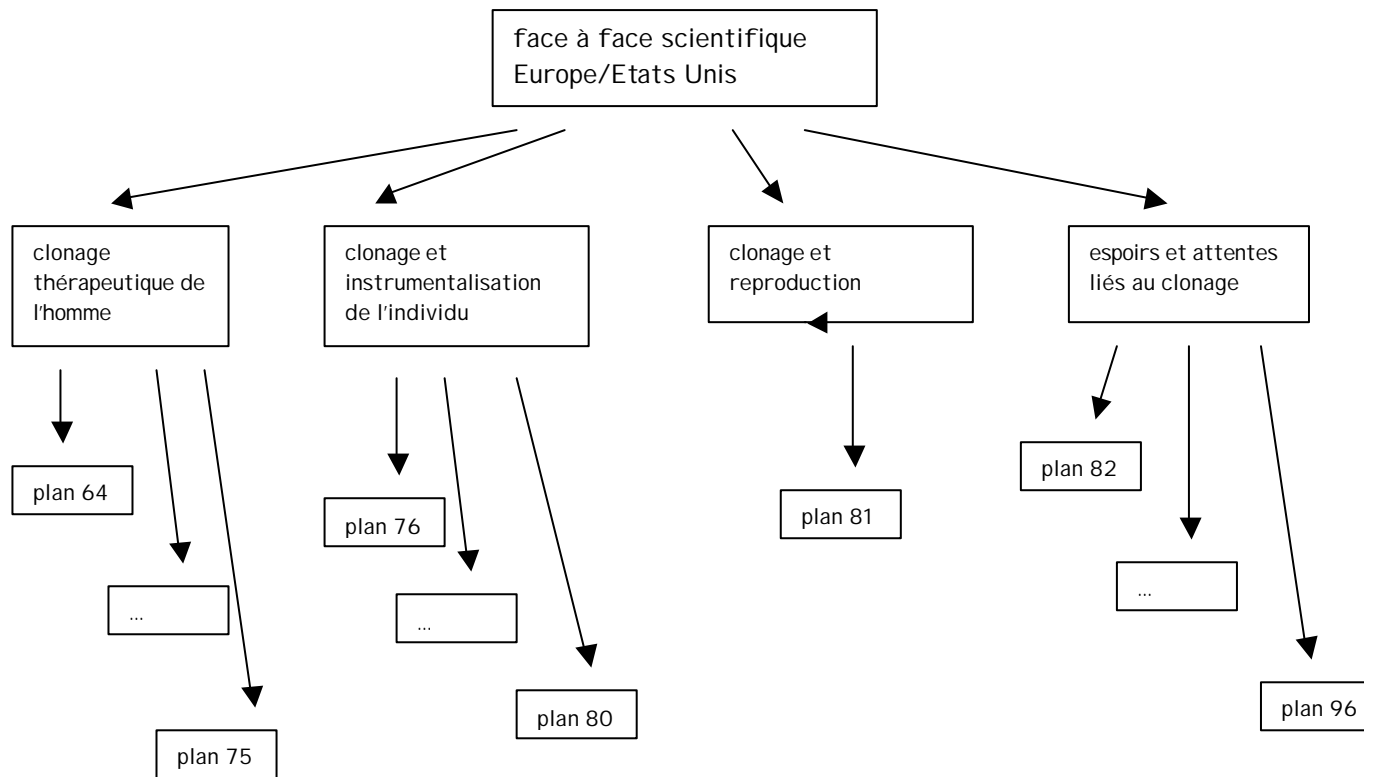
face à face scientifique Europe/Etats Unis

clonage thérapeutique de l'homme

plan 64

...

plan 75

clonage et instrumentalisation de l'individu

plan 76

...

plan 80

clonage et reproduction

plan 81

espoirs et attentes liés au clonage

plan 82

...

plan 96